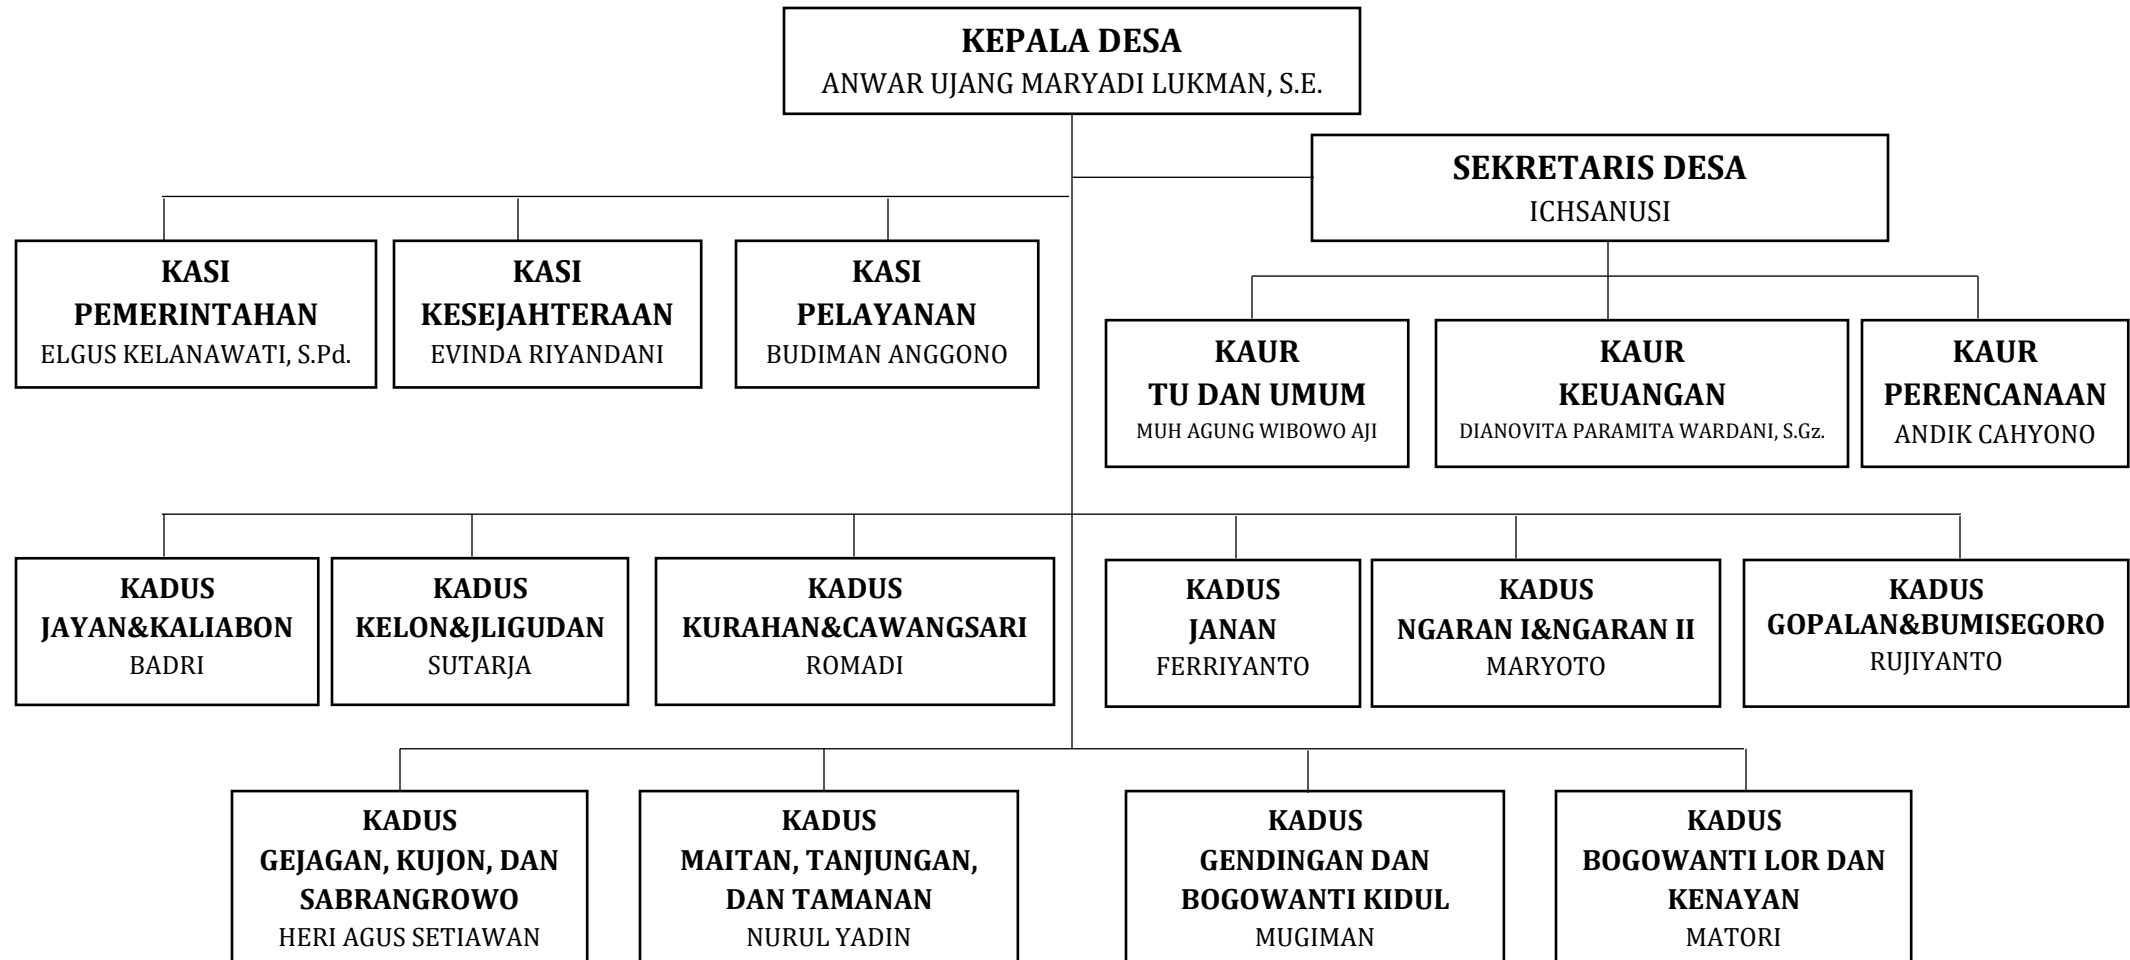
KEPALA DESA
ANWAR UJANG MARYADI LUKMAN, S.E.

SEKRETARIS DESA
ICHSANUSI

KASI
PEMERINTAHAN
ELGUS KELANAWATI, S.Pd.

KASI
KESEJAHTERAAN
EVINDA RIYANDANI

KASI
PELAYANAN
BUDIMAN ANGGONO

KAUR
TU DAN UMUM
MUH AGUNG WIBOWO AJI

KAUR
KEUANGAN
DIANOVITA PARAMITA WARDANI, S.Gz.

KAUR
PERENCANAAN
ANDIK CAHYONO

KADUS
JAYAN&KALIABON
BADRI

KADUS
KELON&JLIGUDAN
SUTARJA

KADUS
KURAHAN&CAWANGSARI
ROMADI

KADUS
JANAN
FERRIYANTO

KADUS
NGARAN I&NGARAN II
MARYOTO

KADUS
GOPALAN&BUMISEGORO
RUJIYANTO

KADUS
GEJAGAN, KUJON, DAN SABRANGROWO
HERI AGUS SETIAWAN

KADUS
MAITAN, TANJUNGAN, DAN TAMANAN
NURUL YADIN

KADUS
GENDINGAN DAN BOGOWANTI KIDUL
MUGIMAN

KADUS
BOGOWANTI LOR DAN KENAYAN
MATORI